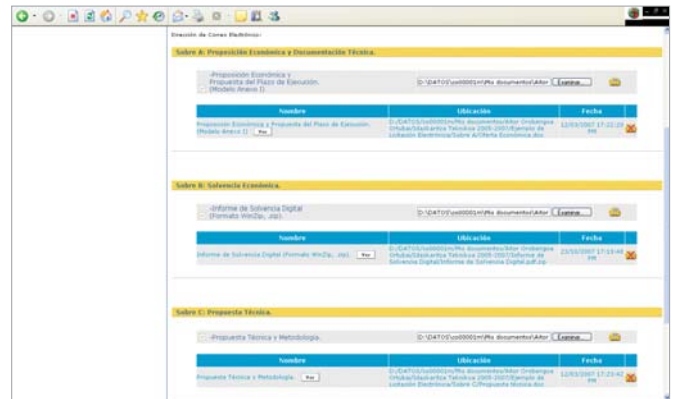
Dirección de Correo Electrónico:

Sobre A: Proposición Económica y Documentación Técnica.

-Proposición Económica y Propuesta del Plazo de Ejecución. (Modelo Anexo I)

D:\DATOS\cs00001m\Mis documentos\Aitor [Examinar...]

| Nombre | Ubicación | Fecha |
|---|---|---|
| Proposición Económica y Propuesta del Plazo de Ejecución. (Modelo Anexo I) [Ver] | D:/DATOS/cs00001m/Mis documentos/Aitor Orobengoa Ortubia/Ejemplo de Licitación Electrónica/Sobre A/Oferta Económica.doc | 12/03/2007 17:22:39 PM |

Sobre B: Solvencia Económica.

-Informe de Solvencia Digital (Formato WinZip, .zip).

D:\DATOS\cs00001m\Mis documentos\Aitor [Examinar...]

| Nombre | Ubicación | Fecha |
|---|---|---|
| Informe de Solvencia Digital (Formato WinZip, .zip). [Ver] | D:/DATOS/cs00001m/Mis documentos/Aitor Orobengoa Ortubia/Ejemplo de Licitación Electrónica/Informe de Solvencia Digital/Informe de Solvencia Digital.pdf.zip | 12/03/2007 17:19:48 PM |

Sobre C: Propuesta Técnica.

-Propuesta Técnica y Metodología.

D:\DATOS\cs00001m\Mis documentos\Aitor [Examinar...]

| Nombre | Ubicación | Fecha |
|---|---|---|
| Propuesta Técnica y Metodología. [Ver] | D:/DATOS/cs00001m/Mis documentos/Aitor Orobengoa Ortubia/Ejemplo de Licitación Electrónica/Sobre C/Propuesta técnica.doc | 12/03/2007 17:23:42 PM |